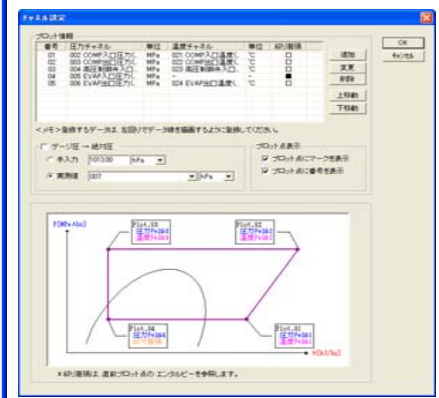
チャネル設定

プロット情報

| 番号 | 圧力チャネル | 単位 | 温度チャネル | 単位 | 結び種類 |
|---|---|---|---|---|---|
| 01 | 002 COMP入口圧力(... | MPa | 021 COMP入口温度(... | ℃ | □ |
| 02 | 003 COMP出口圧力(... | MPa | 022 COMP出口温度(... | ℃ | □ |
| 03 | 004 高圧制御弁入口... | MPa | 023 高圧制御弁入口... | ℃ | □ |
| 04 | 005 EVAP入口圧力(... | MPa | -- | | ■ |
| 05 | 006 EVAP出口圧力(... | MPa | 024 EVAP出口温度(... | ℃ | □ |

追加
変更
削除
上移動
下移動

OK
キャンセル

<メモ> 登録するデータは、左回りでデータ線を描画するように登録してください。

ゲージ圧→絶対圧
手入力 1013.00 hPa
実測値 007 hPa

プロット点表示
プロット点にマークを表示
プロット点に番号を表示

P[MPa Abs]
Plot.03
圧力Pe3&0
温度Pe3&0
Plot.02
圧力Pe3&0
温度Pe3&0
Plot.04
圧力Pe3&4
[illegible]
Plot.01
圧力Pe3&1
温度Pe3&1
h[kJ/kg]

※結び種類は、直前プロット点のエンタルピーを参照します。